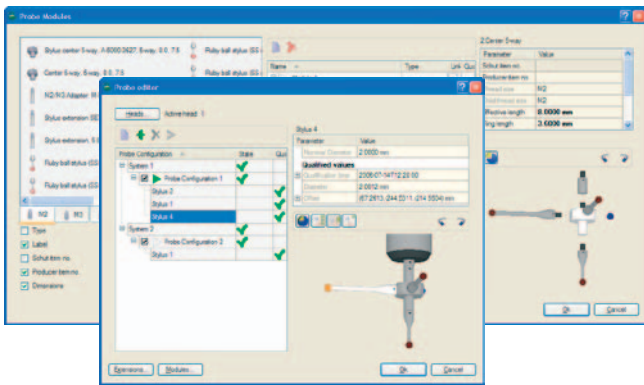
Probe Modules

Stylus center 5-way, A-5000-3427, 5-way, 0.0, 7.5

Ruby ball stylus (SS

Center 5-way, 5-way, 0.0, 7.5

Ruby ball stylus (SS

M2/M3 Adapter, M

Stylus extension SE

Stylus extension, 5

Ruby ball stylus (SS

Ruby ball stylus (SS

Name

Type

Lnk

M2

M3

Type

Label

Schut item no.

Producer item no.

Dimensions

2 Center 5-way

Parameter

Value

Schut item no.

Producer item no.

M2

M2

Effective length

8.0000 mm

Ing length

3.6000 mm

Ok

Cancel

Probe editor

Heads...

Active head: 1

Probe Configuration

State

System 1

Probe Configuration 1

Stylus 2

Stylus 1

Stylus 3

Stylus 4

System 2

Probe Configuration 2

Stylus 1

Stylus 4

Parameter

Value

Nominal Diameter

2.0000 mm

Qualified values

Qualification time

2009-07-14T12:20:00

Diameter

2.0012 mm

Offset

(67.2613, -244.3311, -214.5554) mm

Extensions...

Modules...

Ok

Cancel